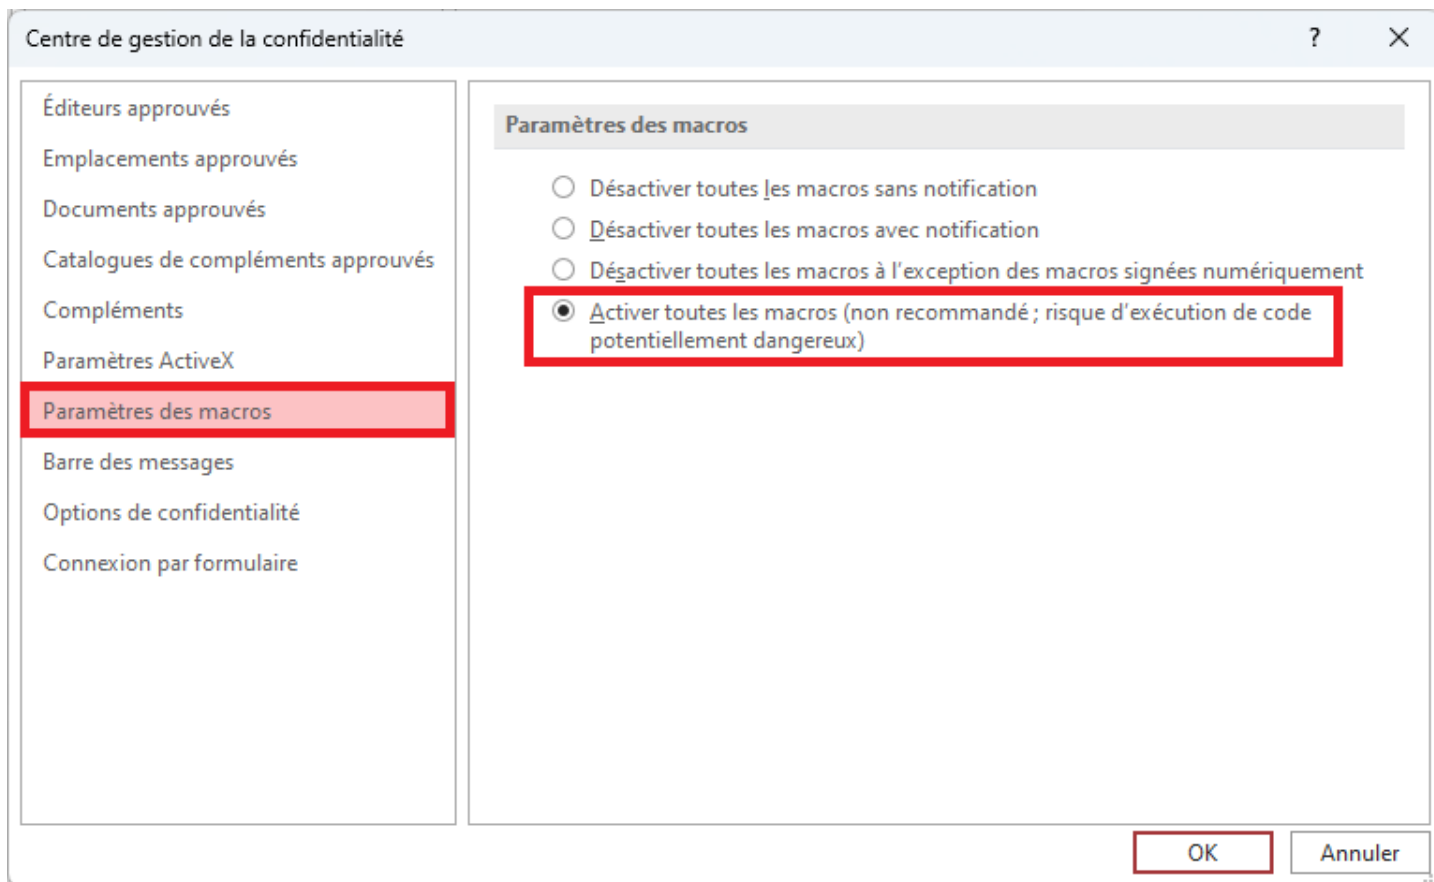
Centre de gestion de la confidentialité

?

Éditeurs approuvés

Emplacements approuvés

Documents approuvés

Catalogues de compléments approuvés

Compléments

Paramètres ActiveX

Paramètres des macros

Barre des messages

Options de confidentialité

Connexion par formulaire

Paramètres des macros

Désactiver toutes les macros sans notification

Désactiver toutes les macros avec notification

Désactiver toutes les macros à l'exception des macros signées numériquement

Activer toutes les macros (non recommandé ; risque d'exécution de code potentiellement dangereux)

OK

Annuler